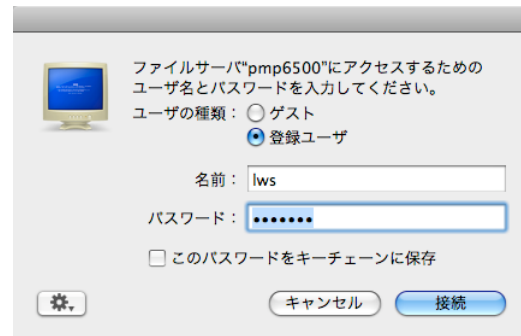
ファイルサーバ"pmp6500"にアクセスするためのユーザ名とパスワードを入力してください。

ユーザの種類： ゲスト
登録ユーザ

名前： lws

パスワード： •••••••

このパスワードをキーチェーンに保存

キャンセル

接続